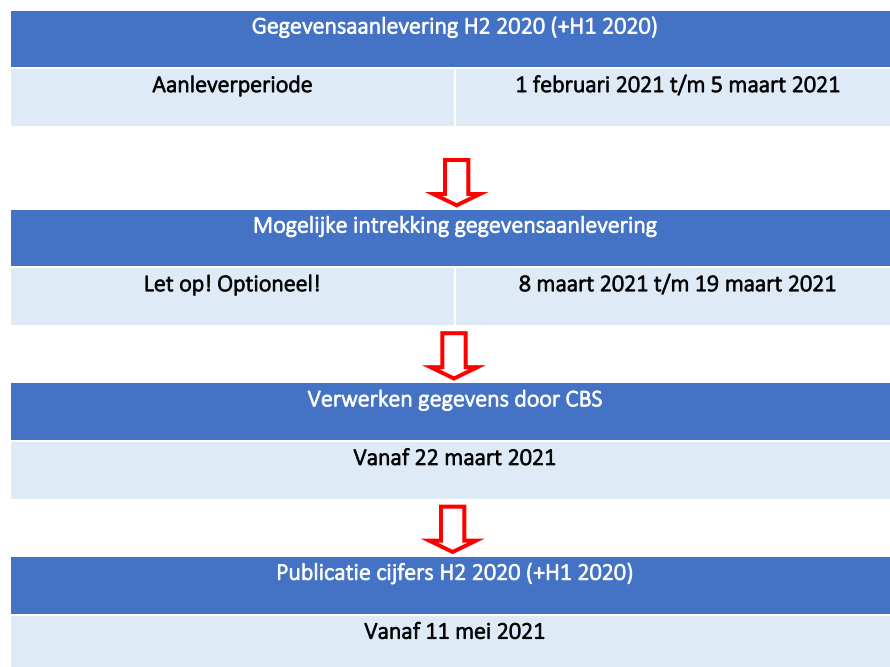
| Gegevensaanlevering H2 2020 (+H1 2020) | |
|---|---|
| Aanleverperiode | 1 februari 2021 t/m 5 maart 2021 |

| Mogelijke intrekking gegevensaanlevering | |
|---|---|
| Let op! Optioneel! | 8 maart 2021 t/m 19 maart 2021 |

Verwerken gegevens door CBS

Vanaf 22 maart 2021

Publicatie cijfers H2 2020 (+H1 2020)

Vanaf 11 mei 2021